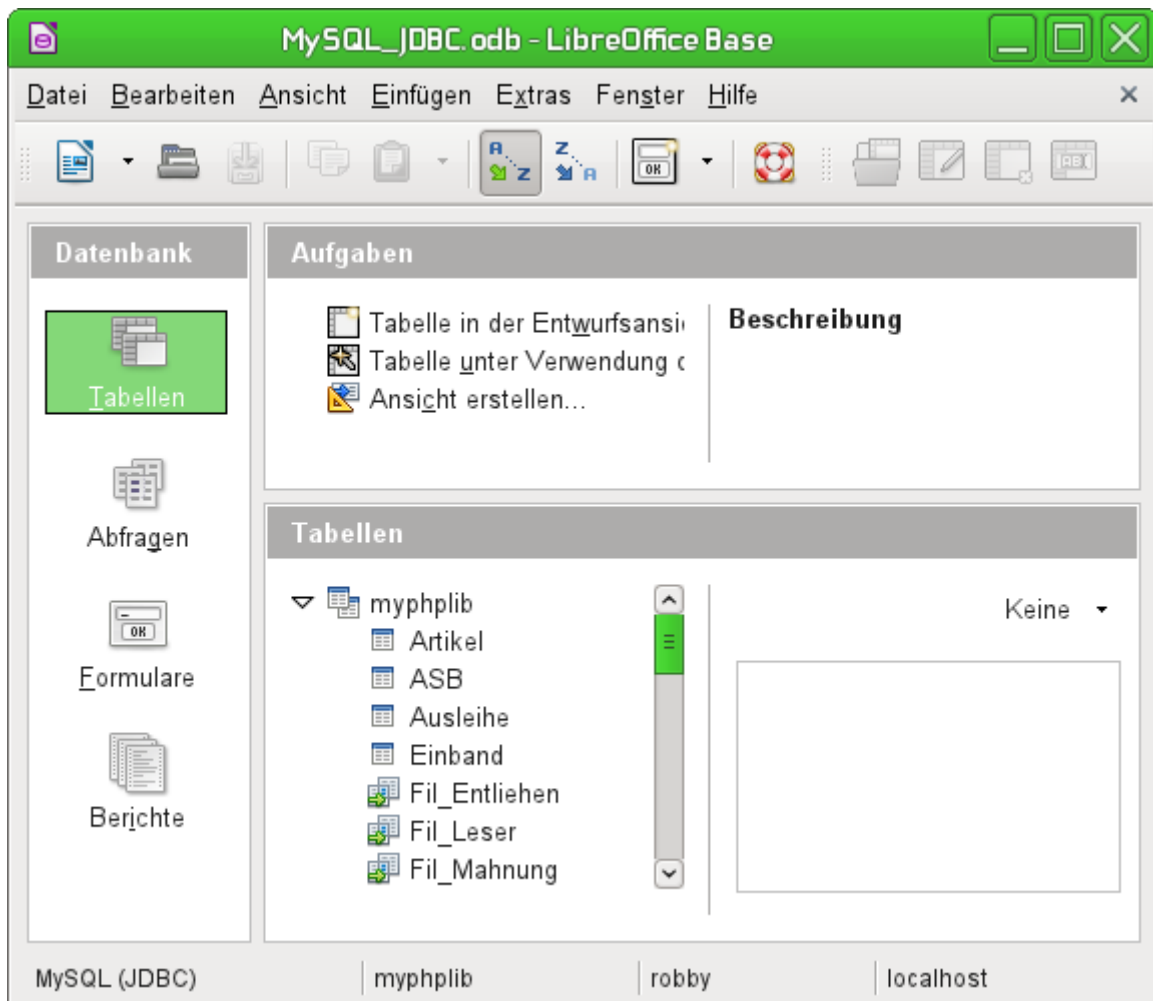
MySQL_JDBC.odb - LibreOffice Base

Datei Bearbeiten Ansicht Einfügen Extras Fenster Hilfe ×

Datenbank

Tabellen

Abfragen

Formulare

Berichte

Aufgaben

Tabelle in der Entwurfsansi

Tabelle unter Verwendung c

Ansicht erstellen...

Beschreibung

Tabellen

myphplib

Artikel

ASB

Ausleihe

Einband

Fil_Entliehen

Fil_Leser

Fil_Mahnung

Keine

MySQL (JDBC) | myphplib | robby | localhost